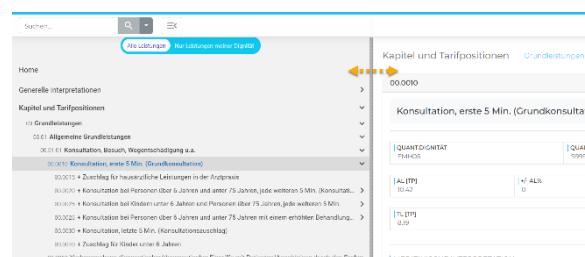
Suchen...

Alle Leistungen | Nur Leistungen meiner Dignität

Home

Generelle Interpretationen

Kapitel und Tarifpositionen

00 Grundleistungen

00.01 Allgemeine Grundleistungen

00.01.01 Konsultation, Besuch, Wegentschädigung u.a.

00.0010 Konsultation, erste 5 Min. (Grundkonsultation)

00.0015 + Zuschlag für hausärztliche Leistungen in der Arztpraxis

00.0020 + Konsultation bei Personen über 6 Jahren und unter 75 Jahren, jede weiteren 5 Min. (Konsultati...

00.0025 + Konsultation bei Kindern unter 6 Jahren und Personen über 75 Jahren, jede weiteren 5 Min.

00.0026 + Konsultation bei Personen über 6 Jahren und unter 75 Jahren mit einem erhöhten Behandlung...

00.0030 + Konsultation, letzte 5 Min. (Konsultationszuschlag)

00.0040 + Zuschlag für Kinder unter 6 Jahren

Kapitel und Tarifpositionen Grundleistungen

00.0010

Konsultation, erste 5 Min. (Grundkonsulta

QUANT.DIGNITÄT
FMH05

QUAL
9999

AL (TP)
10.42

+/- AL%
0

TL (TP)
8.19